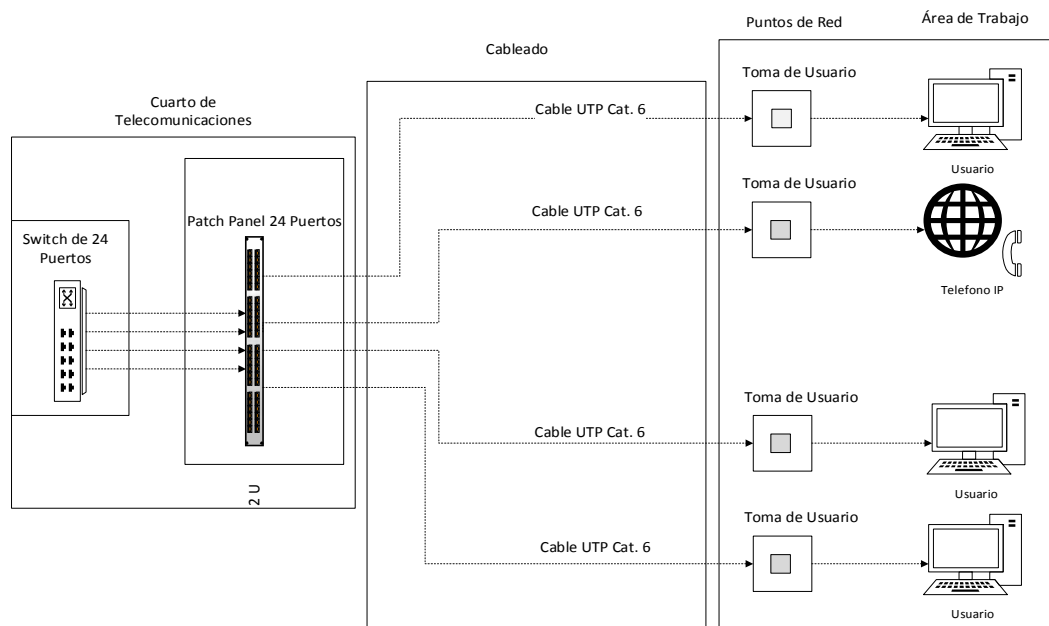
Puntos de Red

Área de Trabajo

Cableado

Cuarto de Telecomunicaciones

Toma de Usuario

Cable UTP Cat. 6

Usuario

Toma de Usuario

Cable UTP Cat. 6

Patch Panel 24 Puertos

Switch de 24 Puertos

Telefono IP

Toma de Usuario

Cable UTP Cat. 6

Usuario

2 U

Toma de Usuario

Cable UTP Cat. 6

Usuario